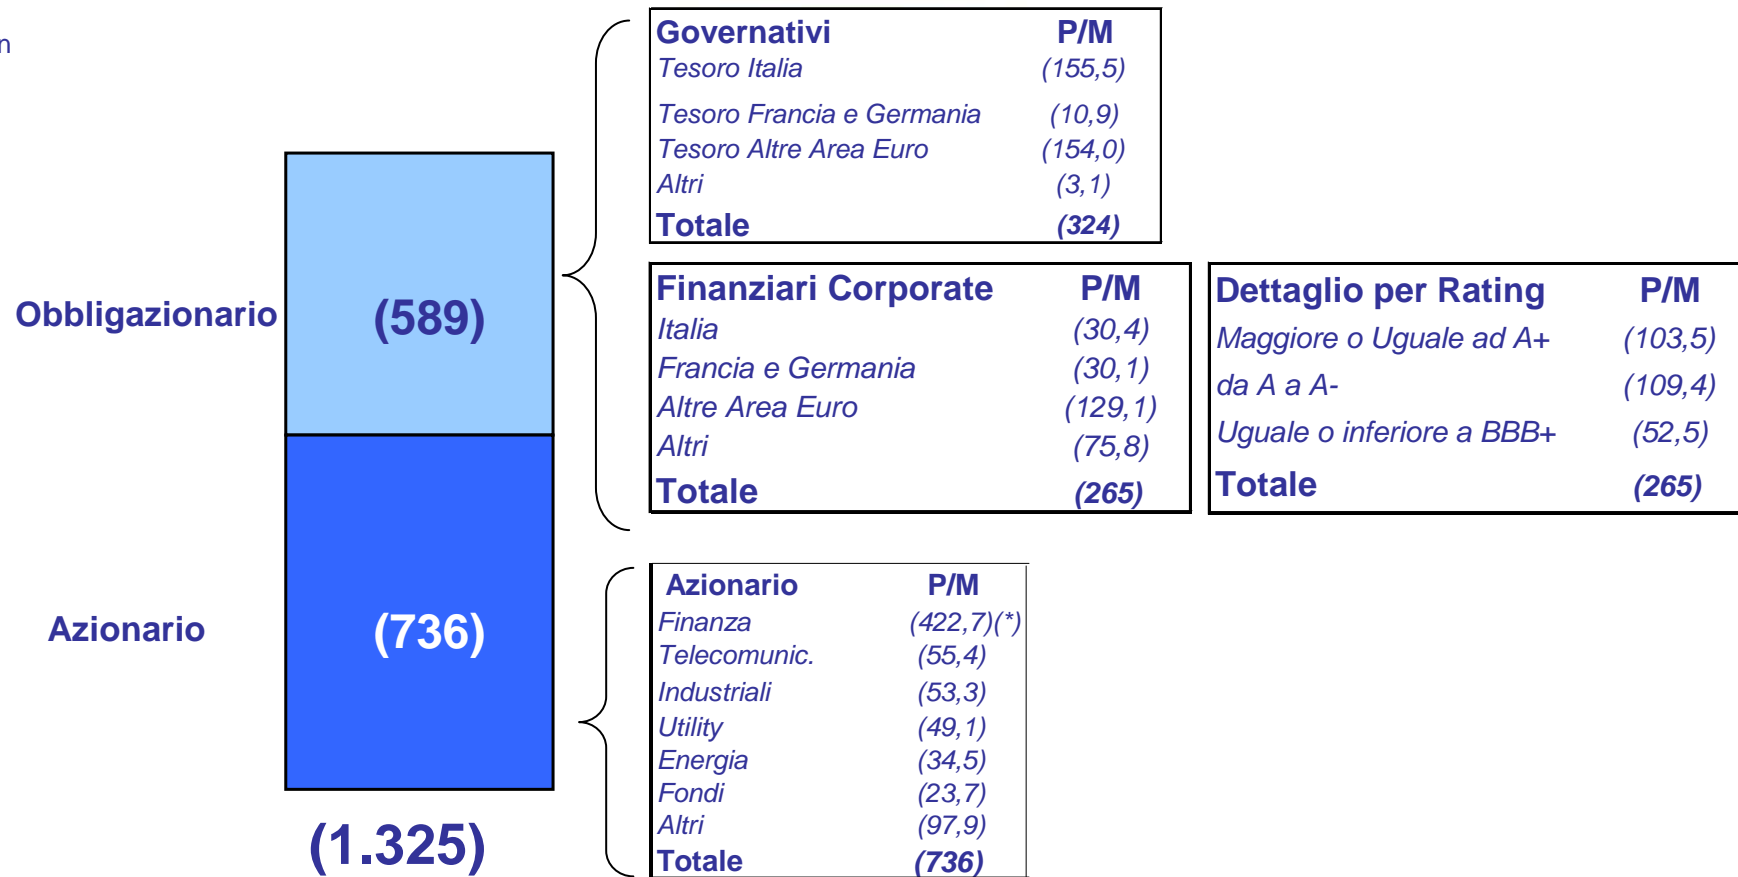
n

Obbligazionario (589)

Azionario (736)

(1.325)

| Governativi | P/M |
|---|---|
| Tesoro Italia | (155,5) |
| Tesoro Francia e Germania | (10,9) |
| Tesoro Altre Area Euro | (154,0) |
| Altri | (3,1) |
| Totale | (324) |

| Finanziari Corporate | P/M |
|---|---|
| Italia | (30,4) |
| Francia e Germania | (30,1) |
| Altre Area Euro | (129,1) |
| Altri | (75,8) |
| Totale | (265) |

| Dettaglio per Rating | P/M |
|---|---|
| Maggiore o Uguale ad A+ | (103,5) |
| da A a A- | (109,4) |
| Uguale o inferiore a BBB+ | (52,5) |
| Totale | (265) |

| Azionario | P/M |
|---|---|
| Finanza | (422,7)(*) |
| Telecomunic. | (55,4) |
| Industriali | (53,3) |
| Utility | (49,1) |
| Energia | (34,5) |
| Fondi | (23,7) |
| Altri | (97,9) |
| Totale | (736) |